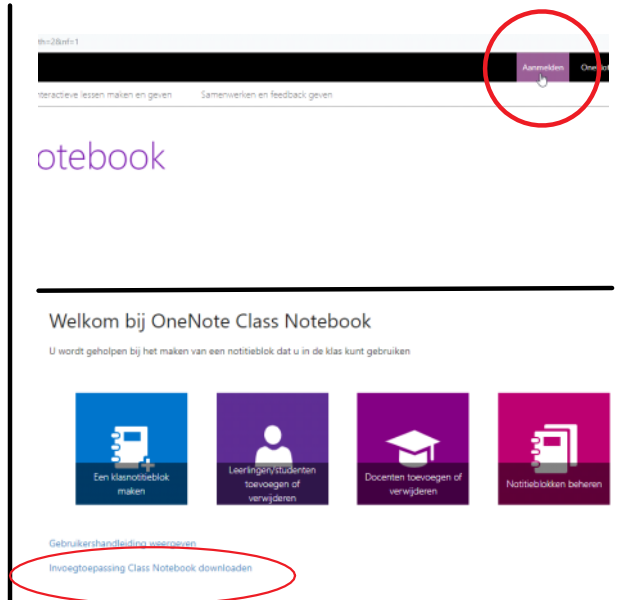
lt=2&nf=1

Aanmelden

One

nteractieve lessen maken en geven

Samenwerken en feedback geven

otebook

Welkom bij OneNote Class Notebook

U wordt geholpen bij het maken van een notitieblok dat u in de klas kunt gebruiken

Een klasnotitieblok maken

Leerlingen/studenten toevoegen of verwijderen

Docenten toevoegen of verwijderen

Notitieblokken beheren

Gebruikershandleiding weergeven

Invoegtoepassing Class Notebook downloaden